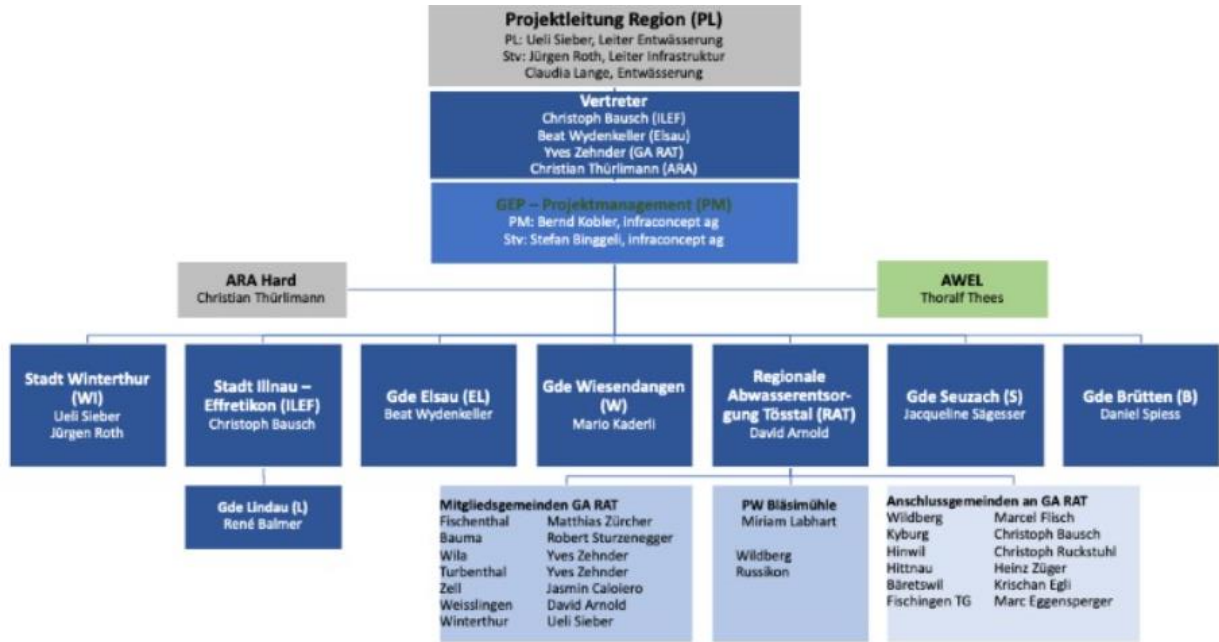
Projektleitung Region (PL)
PL: Ueli Sieber, Leiter Entwässerung
Stv: Jürgen Roth, Leiter Infrastruktur
Claudia Lange, Entwässerung

Vertreter
Christoph Bausch (ILEF)
Beat Wydenkeller (Elsau)
Yves Zehnder (GA RAT)
Christian Thürlimann (ARA)

GEP – Projektmanagement (PM)
PM: Bernd Kobler, infraconcept ag
Stv: Stefan Binggeli, infraconcept ag

ARA Hard
Christian Thürlimann

AWEL
Thoralf Thees

Stadt Winterthur (WI)
Ueli Sieber
Jürgen Roth

Stadt Illnau – Effretikon (ILEF)
Christoph Bausch

Gde Elsau (EL)
Beat Wydenkeller

Gde Wiesendangen (W)
Mario Kaderli

Regionale Abwasserentsorgung Tösstal (RAT)
David Arnold

Gde Seuzach (S)
Jacqueline Sägesser

Gde Brütten (B)
Daniel Spiess

Gde Lindau (L)
René Balmer

Mitgliedsgemeinden GA RAT
| | |
|---|---|
| Fischenthal | Matthias Zürcher |
| Bauma | Robert Sturzenegger |
| Wila | Yves Zehnder |
| Turbenthal | Yves Zehnder |
| Zell | Jasmin Caloiero |
| Weisslingen | David Arnold |
| Winterthur | Ueli Sieber |

PW Bläsimühle
Miriam Labhart

Wildberg
Russikon

Anschlussgemeinden an GA RAT
| | |
|---|---|
| Wildberg | Marcel Flisch |
| Kyburg | Christoph Bausch |
| Hinwil | Christoph Ruckstuhl |
| Hittnau | Heinz Züger |
| Bäretswil | Krischan Egli |
| Fischingen TG | Marc Eggensperger |